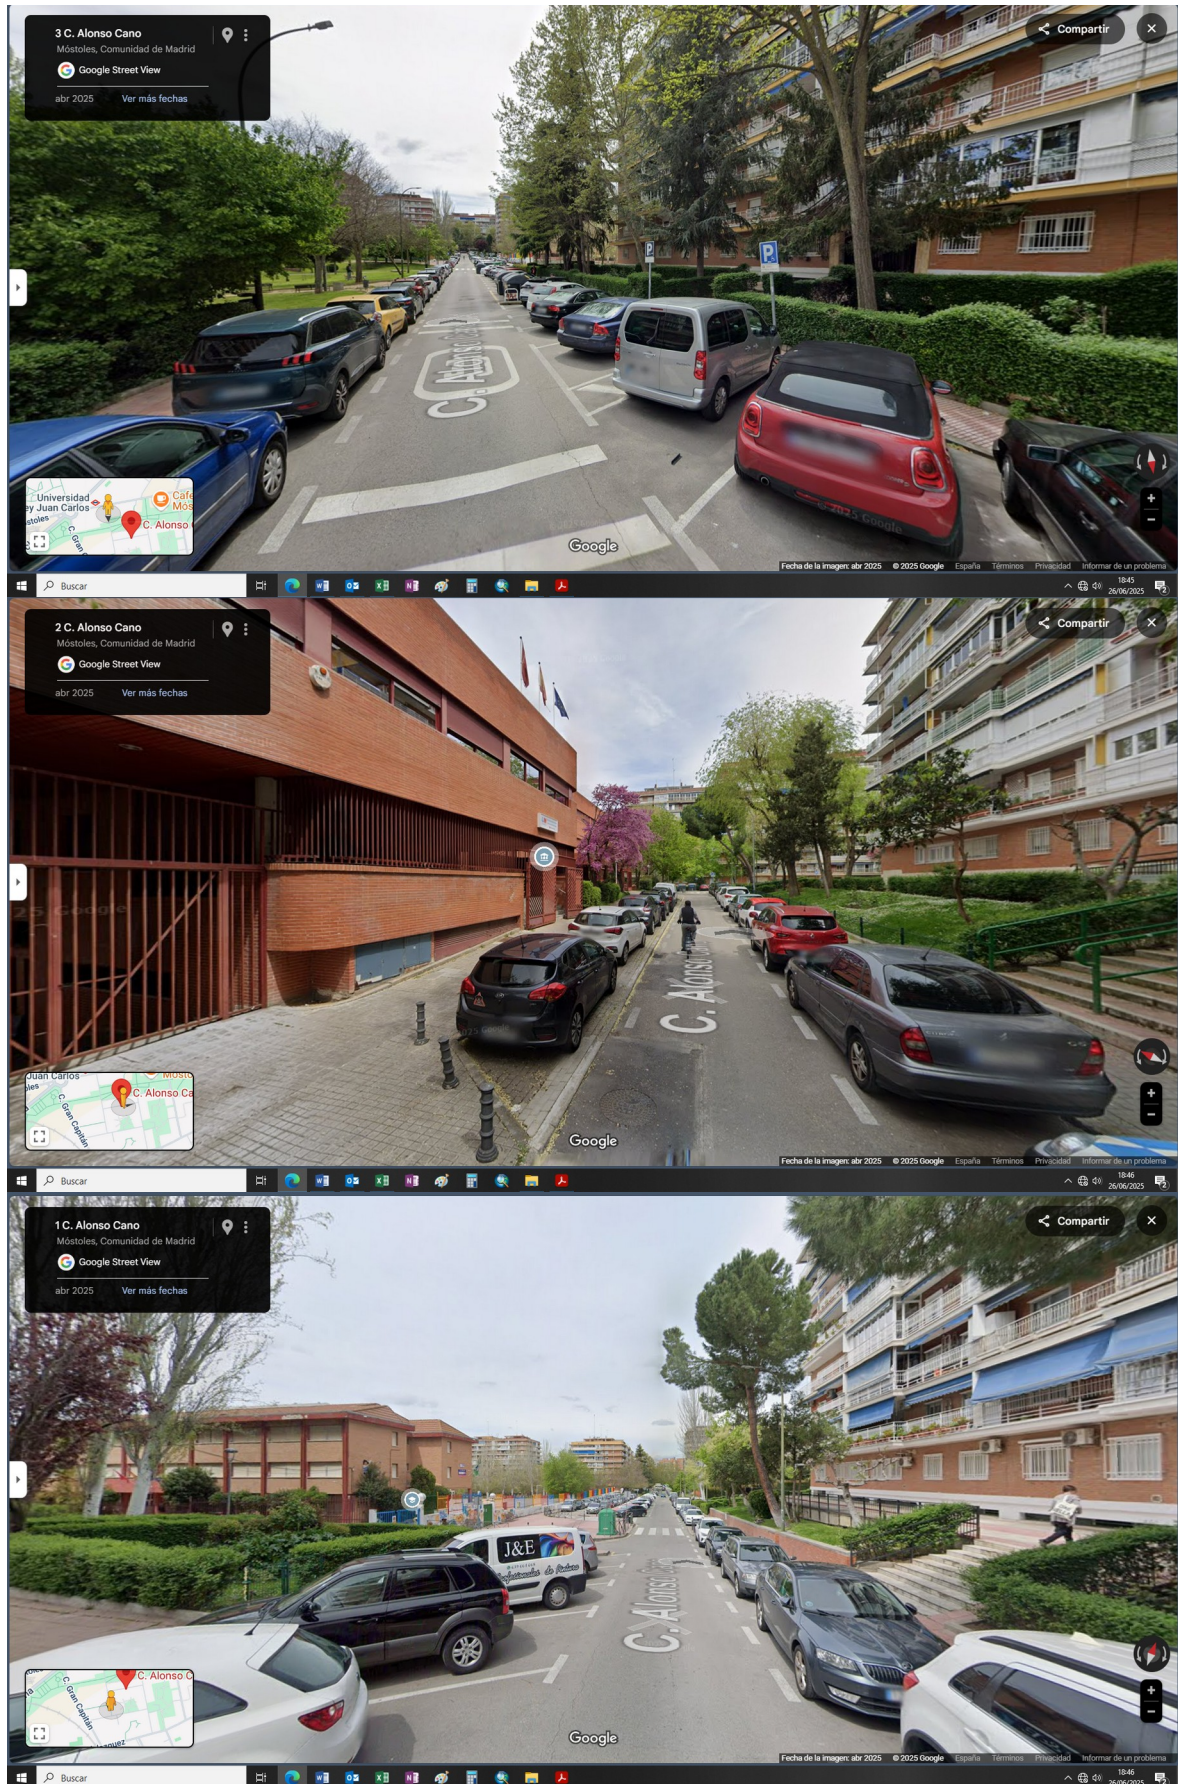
3 C. Alonso Cano
Móstoles, Comunidad de Madrid
Google Street View
abr 2025 Ver más fechas

Compartir

C. Alonso Cano

Universidad
ey Juan Carlos
stoles
Cafe
Mós
C. Alonso
C. Gran

Google

Fecha de la imagen: abr 2025 © 2025 Google España Términos Privacidad Informar de un problema

Buscar

18:45
26/06/2025

2 C. Alonso Cano
Móstoles, Comunidad de Madrid
Google Street View
abr 2025 Ver más fechas

Compartir

C. Alonso

Juan Carlos
oles
Mósto
C. Alonso Ca
C. Gran Capitán

Google

Fecha de la imagen: abr 2025 © 2025 Google España Términos Privacidad Informar de un problema

Buscar

18:46
26/06/2025

1 C. Alonso Cano
Móstoles, Comunidad de Madrid
Google Street View
abr 2025 Ver más fechas

Compartir

J&E

C. Alonso

C. Alonso C
C. Gran Capitán

Google

Fecha de la imagen: abr 2025 © 2025 Google España Términos Privacidad Informar de un problema

Buscar

18:46
26/06/2025